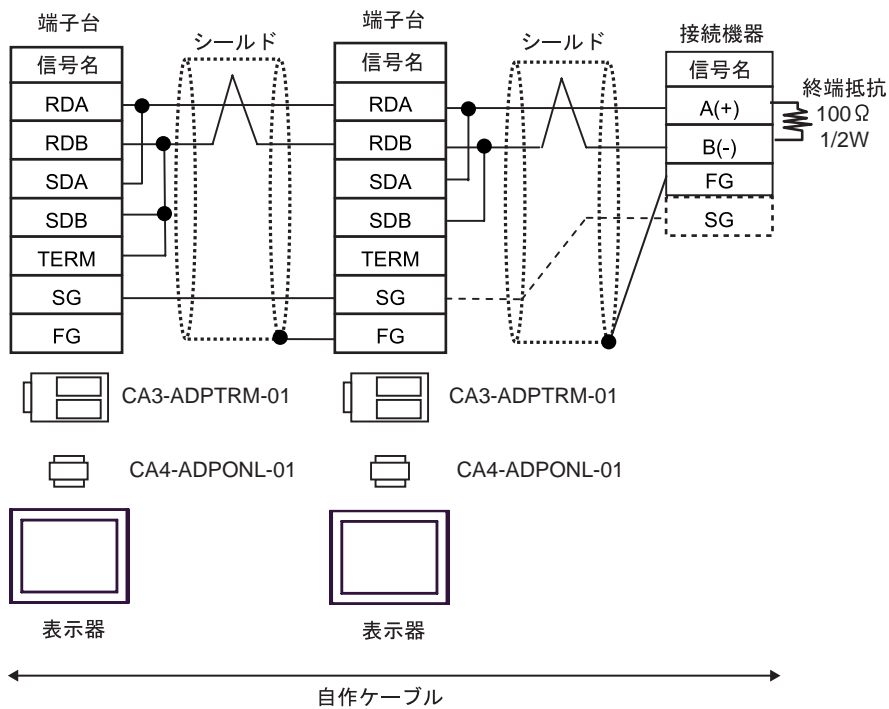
端子台

| 信号名 |
|---|
| RDA |
| RDB |
| SDA |
| SDB |
| TERM |
| SG |
| FG |

シールド

端子台

| 信号名 |
|---|
| RDA |
| RDB |
| SDA |
| SDB |
| TERM |
| SG |
| FG |

シールド

接続機器

| 信号名 |
|---|
| A(+) |
| B(-) |
| FG |
| SG |

終端抵抗
100Ω
1/2W

CA3-ADPTRM-01

CA3-ADPTRM-01

CA4-ADPONL-01

CA4-ADPONL-01

表示器

表示器

自作ケーブル